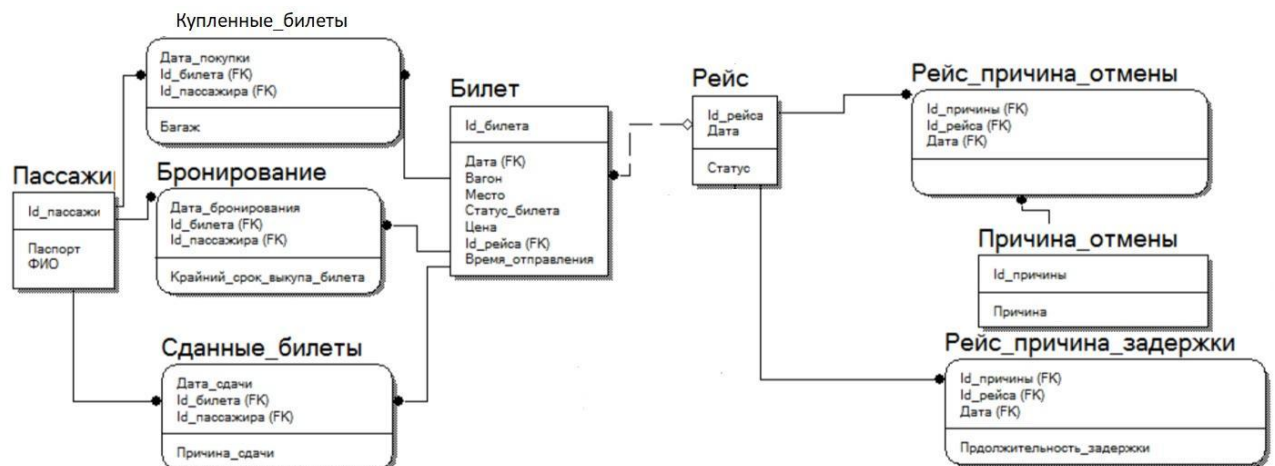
Купленные_билеты

Дата_покупки
Id_билета (FK)
Id_пассажира (FK)

Багаж

Пассажи

Id_пассажи

Паспорт
ФИО

Бронирование

Дата_бронирования
Id_билета (FK)
Id_пассажира (FK)

Крайний_срок_выкупа_билета

Сданные_билеты

Дата_сдачи
Id_билета (FK)
Id_пассажира (FK)

Причина_сдачи

Билет

Id_билета

Дата (FK)
Вагон
Место
Статус_билета
Цена
Id_рейса (FK)
Время_отправления

Рейс

Id_рейса
Дата

Статус

Рейс_причина_отмены

Id_причины (FK)
Id_рейса (FK)
Дата (FK)

Причина_отмены

Id_причины

Причина

Рейс_причина_задержки

Id_причины (FK)
Id_рейса (FK)
Дата (FK)

Прдолжительность_задержки